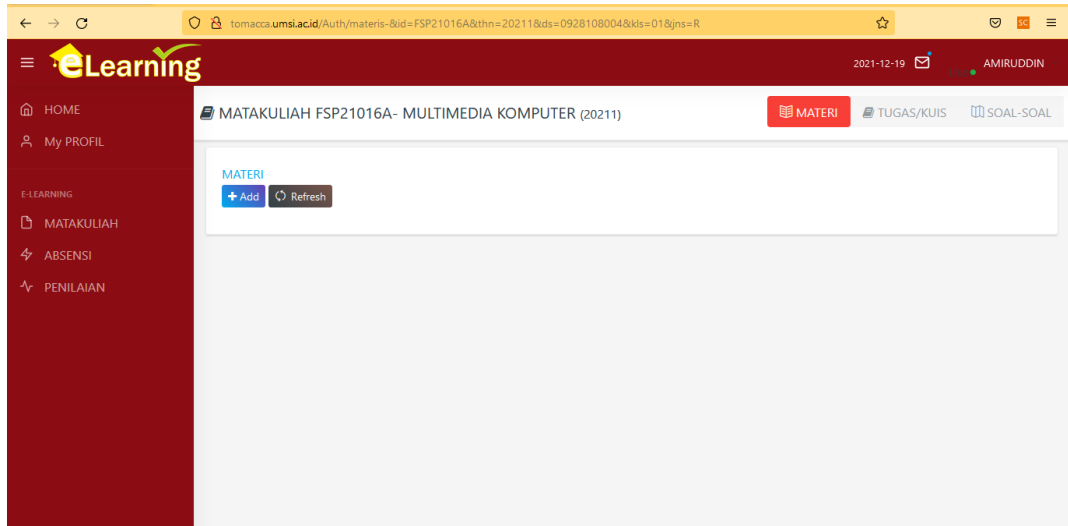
tomacca.umsi.ac.id/Auth/materis-&id=FSP21016A&thn=20211&ds=0928108004&kls=01&jns=R

eLearning

2021-12-19

AMIRUDDIN

HOME

My PROFIL

E-LEARNING

MATAKULIAH

ABSENSI

PENILAIAN

MATAKULIAH FSP21016A- MULTIMEDIA KOMPUTER (20211)

MATERI

TUGAS/KUIS

SOAL-SOAL

MATERI

+ Add

Refresh